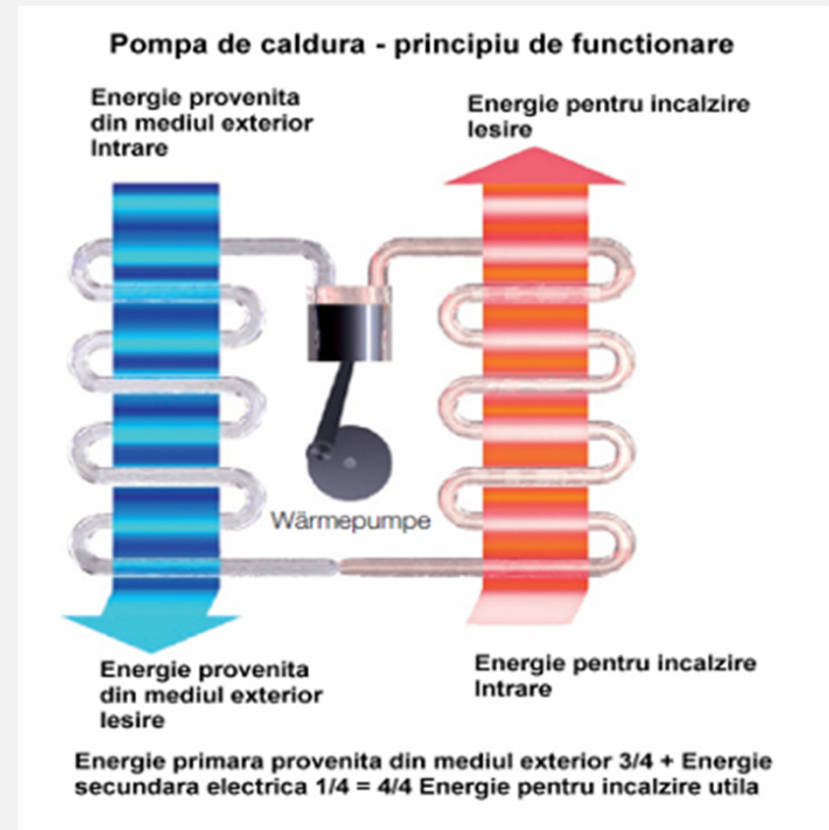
Pompa de caldura - principiu de functionare

Energie provenita din mediul exterior Intrare

Energie pentru incalzire Iesire

Wärmepumpe

Energie provenita din mediul exterior Iesire

Energie pentru incalzire Intrare

Energie primara provenita din mediul exterior 3/4 + Energie secundara electrica 1/4 = 4/4 Energie pentru incalzire utila